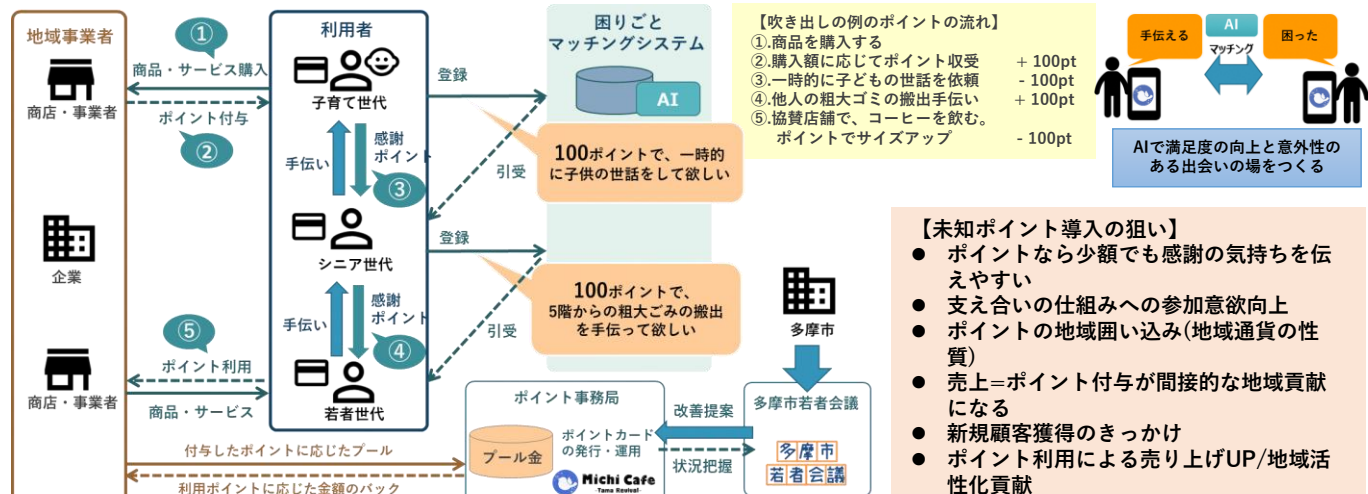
地域事業者

商店・事業者

企業

商店・事業者

①
商品・サービス購入
ポイント付与
②

⑤
ポイント利用
商品・サービス

利用者
子育て世代
感謝ポイント
手伝い
③
シニア世代
感謝ポイント
手伝い
④
若者世代

登録
引受
登録
引受

困りごとマッチングシステム
AI

100ポイントで、一時的に子供の世話をして欲しい

100ポイントで、5階からの粗大ごみの搬出を手伝って欲しい

【吹き出しの例のポイントの流れ】
①.商品を購入する
②.購入額に応じてポイント収受 + 100pt
③.一時的に子どもの世話を依頼 - 100pt
④.他人の粗大ゴミの搬出手伝い + 100pt
⑤.協賛店舗で、コーヒーを飲む。
ポイントでサイズアップ - 100pt

手伝える
AI
マッチング
困った

AIで満足度の向上と意外性のある出会いの場をつくる

【未知ポイント導入の狙い】
● ポイントなら少額でも感謝の気持ちを伝えやすい
● 支え合いの仕組みへの参加意欲向上
● ポイントの地域囲い込み(地域通貨の性質)
● 売上=ポイント付与が間接的な地域貢献になる
● 新規顧客獲得のきっかけ
● ポイント利用による売り上げUP/地域活性化貢献

多摩市

ポイント事務局
プール金
ポイントカードの発行・運用
Michi Cafe
-Tama Revival-

改善提案
状況把握

多摩市若者会議
多摩市
若者会議

付与したポイントに応じたプール
利用ポイントに応じた金額のバック